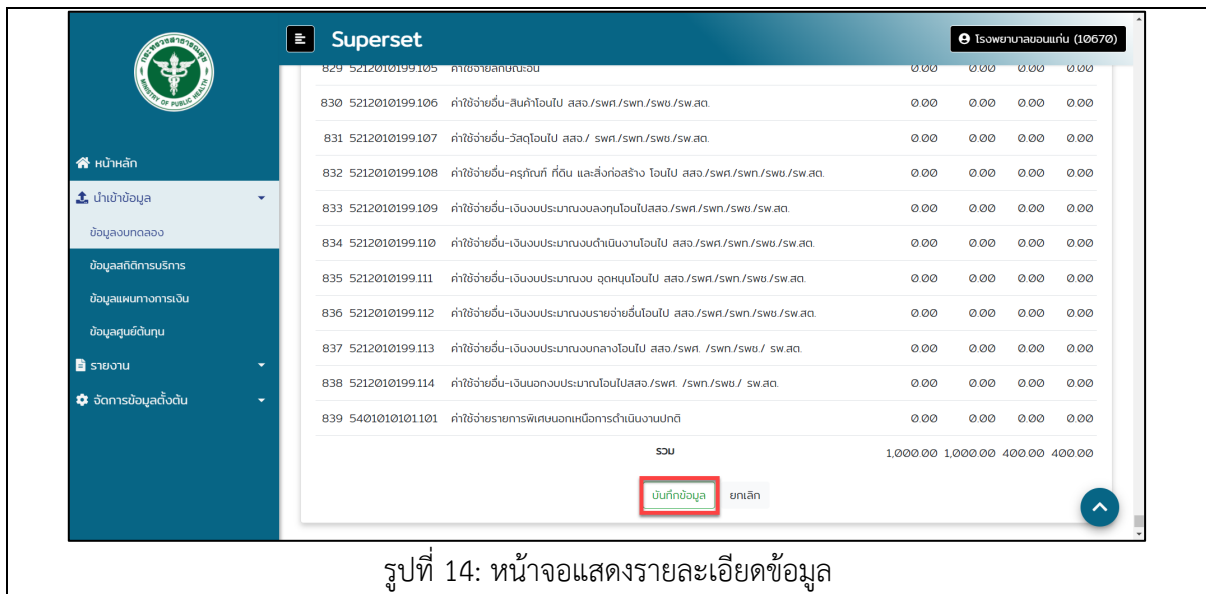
กระทรวงสาธารณสุข
MINISTRY OF PUBLIC HEALTH

Superset

โรงพยาบาลขอนแก่น (10670)

หน้าหลัก
นำเข้าข้อมูล
ข้อมูลงบทดลอง
ข้อมูลสถิติการบริการ
ข้อมูลแผนทางการเงิน
ข้อมูลศูนย์ต้นทุน
รายงาน
จัดการข้อมูลตั้งต้น

| | | | | | | |
|---|---|---|---|---|---|---|
| 829 | 5212010199.105 | ค่าใช้จ่ายลักษณะอื่น | 0.00 | 0.00 | 0.00 | 0.00 |
| 830 | 5212010199.106 | ค่าใช้จ่ายอื่น-สินค้าโอนไป สสจ./รพศ./รพท./รพช./รพ.สต. | 0.00 | 0.00 | 0.00 | 0.00 |
| 831 | 5212010199.107 | ค่าใช้จ่ายอื่น-วัสดุโอนไป สสจ./ รพศ./รพท./รพช./รพ.สต. | 0.00 | 0.00 | 0.00 | 0.00 |
| 832 | 5212010199.108 | ค่าใช้จ่ายอื่น-ครุภัณฑ์ ที่ดิน และสิ่งก่อสร้าง โอนไป สสจ./รพศ./รพท./รพช./รพ.สต. | 0.00 | 0.00 | 0.00 | 0.00 |
| 833 | 5212010199.109 | ค่าใช้จ่ายอื่น-เงินงบประมาณงบลงทุนโอนไปสสจ./รพศ./รพท./รพช./รพ.สต. | 0.00 | 0.00 | 0.00 | 0.00 |
| 834 | 5212010199.110 | ค่าใช้จ่ายอื่น-เงินงบประมาณงบดำเนินงานโอนไป สสจ./รพศ./รพท./รพช./รพ.สต. | 0.00 | 0.00 | 0.00 | 0.00 |
| 835 | 5212010199.111 | ค่าใช้จ่ายอื่น-เงินงบประมาณงบ อุดหนุนโอนไป สสจ./รพศ./รพท./รพช./รพ.สต. | 0.00 | 0.00 | 0.00 | 0.00 |
| 836 | 5212010199.112 | ค่าใช้จ่ายอื่น-เงินงบประมาณงบรายจ่ายอื่นโอนไป สสจ./รพศ./รพท./รพช./รพ.สต. | 0.00 | 0.00 | 0.00 | 0.00 |
| 837 | 5212010199.113 | ค่าใช้จ่ายอื่น-เงินงบประมาณงบกลางโอนไป สสจ./รพศ. /รพท./รพช./ รพ.สต. | 0.00 | 0.00 | 0.00 | 0.00 |
| 838 | 5212010199.114 | ค่าใช้จ่ายอื่น-เงินนอกงบประมาณโอนไปสสจ./รพศ. /รพท./รพช./ รพ.สต. | 0.00 | 0.00 | 0.00 | 0.00 |
| 839 | 5401010101.101 | ค่าใช้จ่ายรายการพิเศษนอกเหนือการดำเนินงานปกติ | 0.00 | 0.00 | 0.00 | 0.00 |
| | | รวม | 1,000.00 | 1,000.00 | 400.00 | 400.00 |

บันทึกข้อมูล ยกเลิก

รูปที่ 14: หน้าจอแสดงรายละเอียดข้อมูล